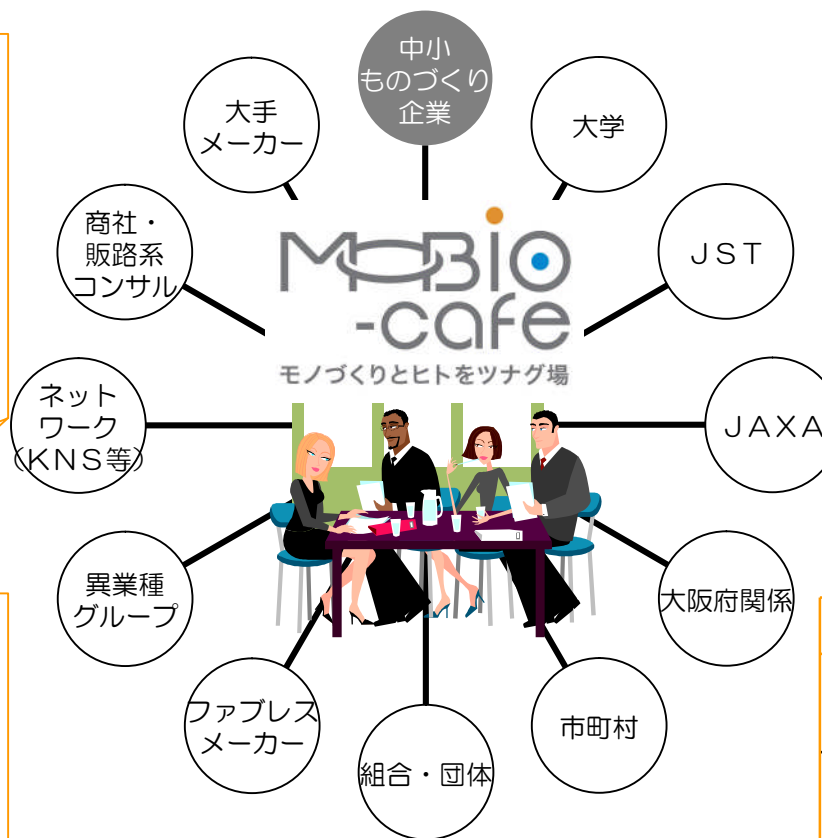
中小
ものづくり
企業

大学

JST

JAXA

大阪府関係

市町村

組合・団体

ファブレス
メーカー

異業種
グループ

ネット
ワーク
(KNS等)

商社・
販路系
コンサル

大手
メーカー

MOBIO
-cafe
モノづくりとヒトをツナグ場